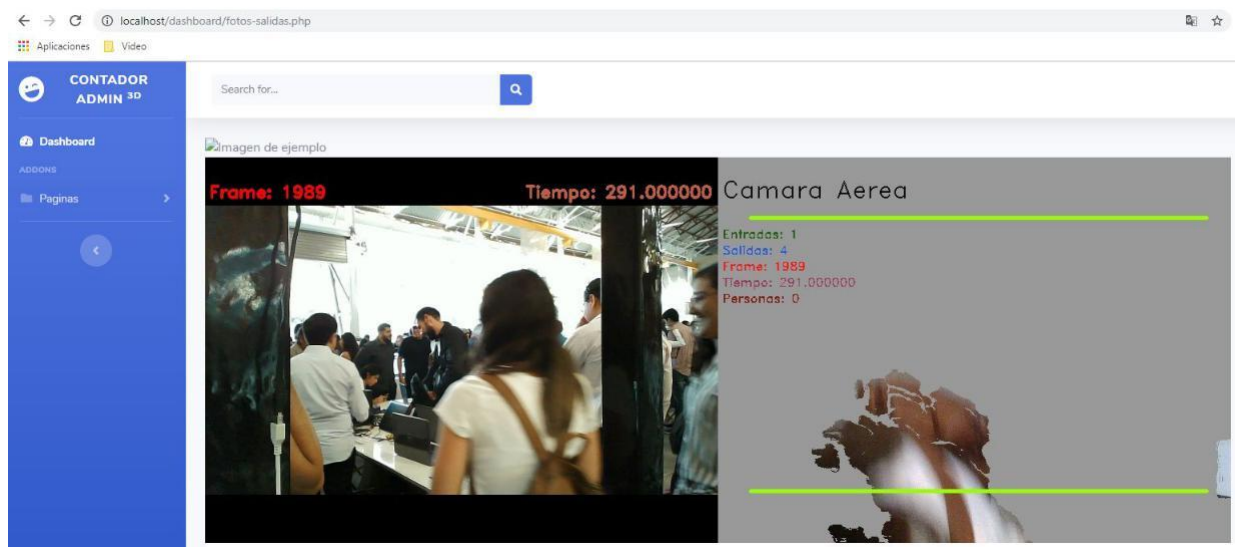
localhost/dashboard/fotos-salidas.php

Aplicaciones Video

CONTADOR ADMIN $^{3D}$

Search for...

Dashboard

ADDONS

Paginas

Imagen de ejemplo

Frame: 1989

Tiempo: 291.000000

Camara Aerea

Entradas: 1
Salidas: 4
Frame: 1989
Tiempo: 291.000000
Personas: 0